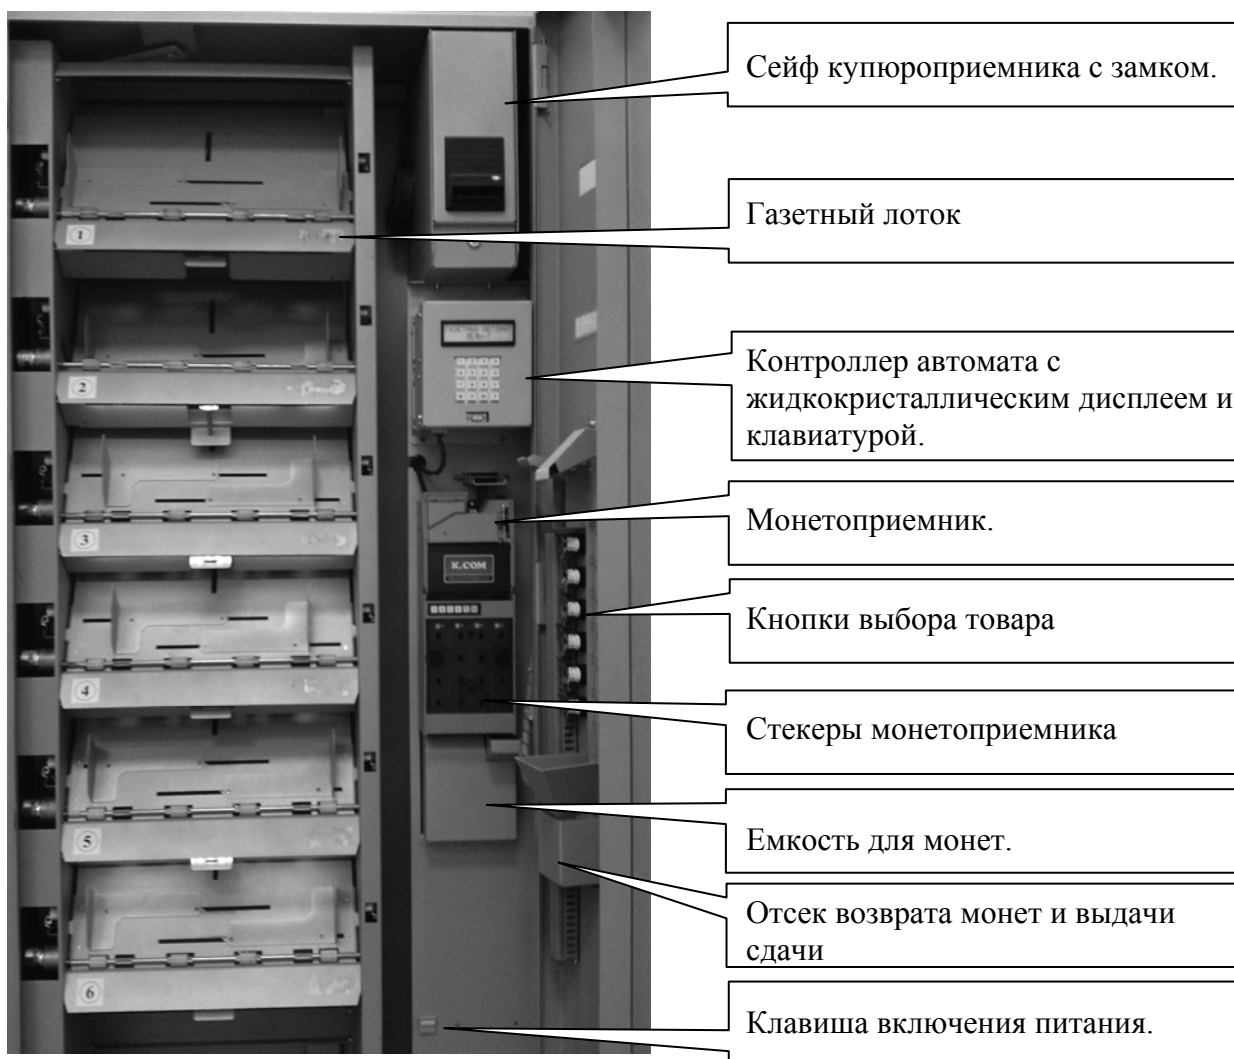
Сейф купюроприемника с замком.

Газетный лоток

Контроллер автомата с жидкокристаллическим дисплеем и клавиатурой.

Монетоприемник.

Кнопки выбора товара

Стекеры монетоприемника

Емкость для монет.

Отсек возврата монет и выдачи сдачи

Клавиша включения питания.

1

2

3

4

5

6

K.COM